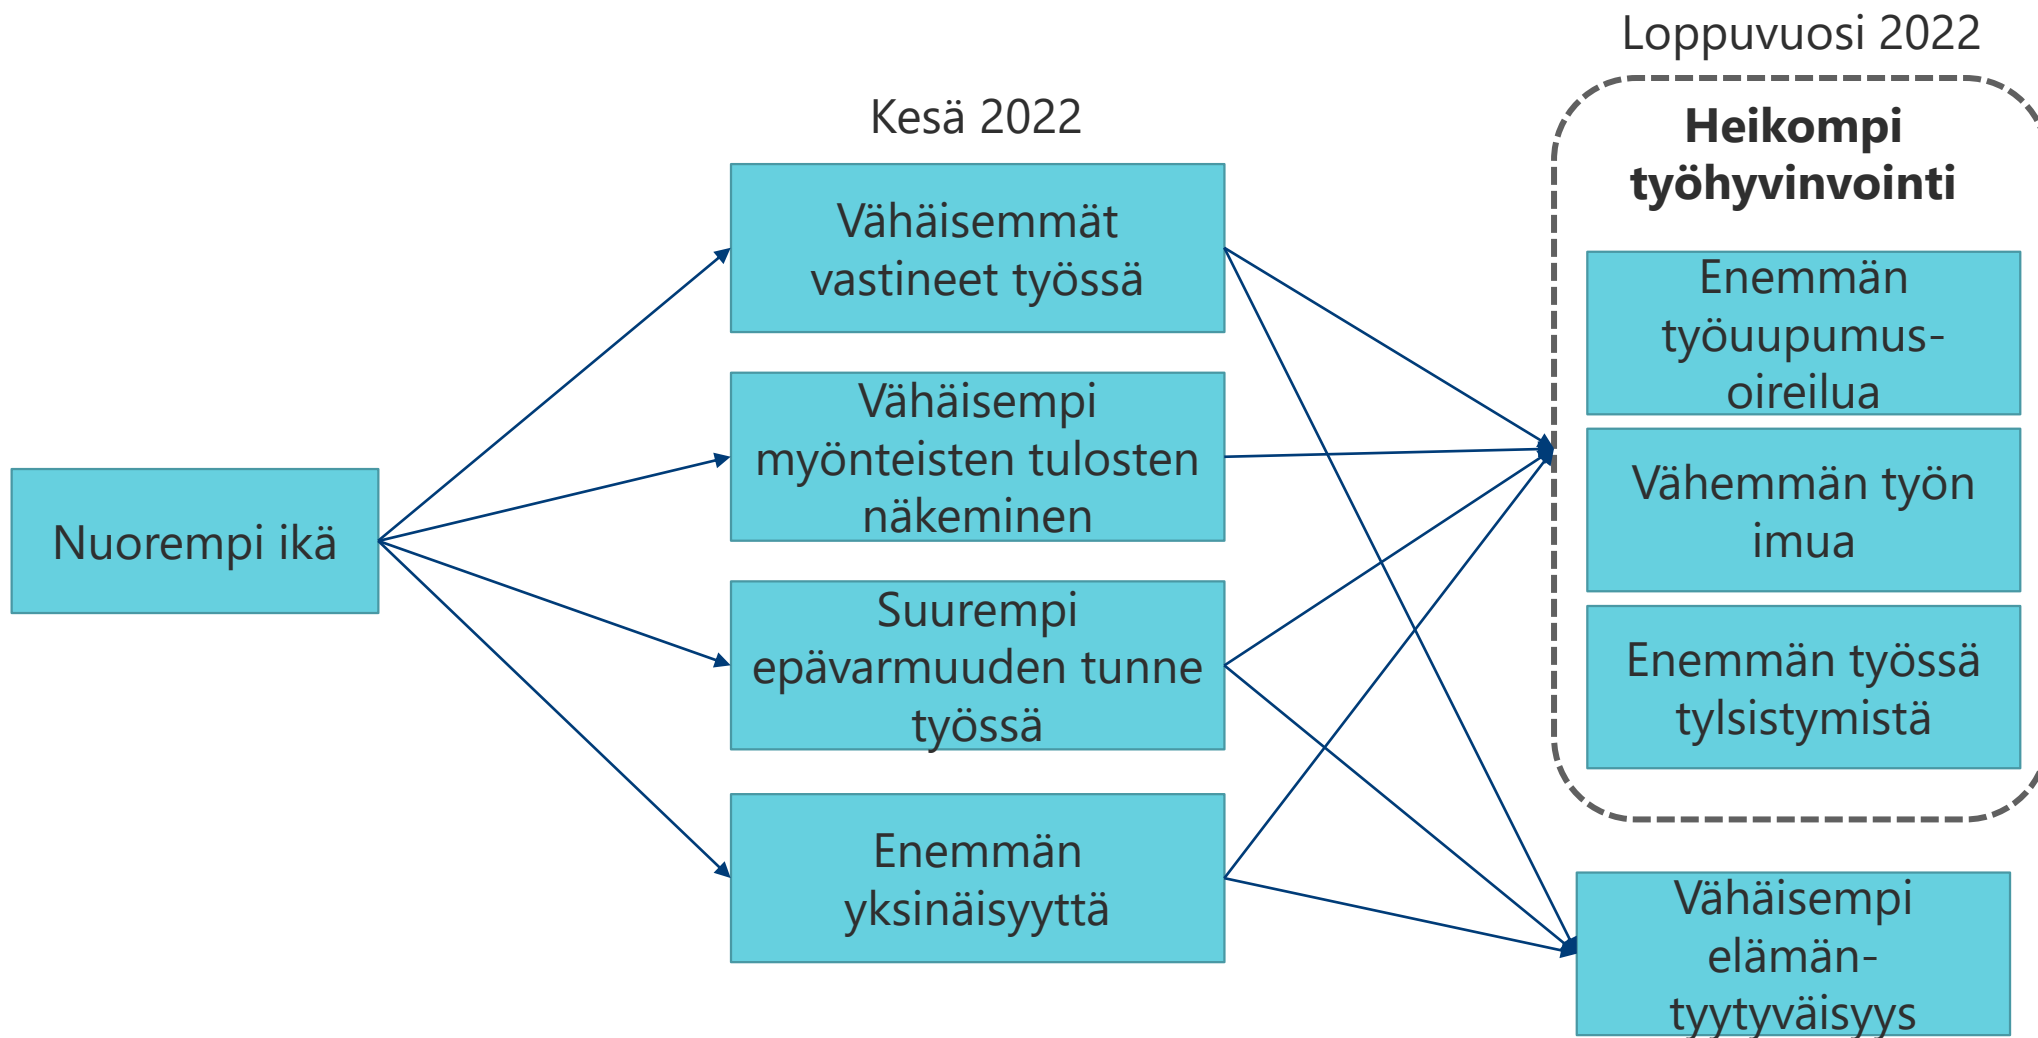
Loppuvuosi 2022

Kesä 2022

Nuorempi ikä

Vähäisemmät vastineet työssä

Vähäisempi myönteisten tulosten näkeminen

Suurempi epävarmuuden tunne työssä

Enemmän yksinäisyyttä

Heikompi työhyvinvointi

Enemmän työuupumus-oireilua

Vähemmän työn imua

Enemmän työssä tylsistymistä

Vähäisempi elämän-tyytyväisyys